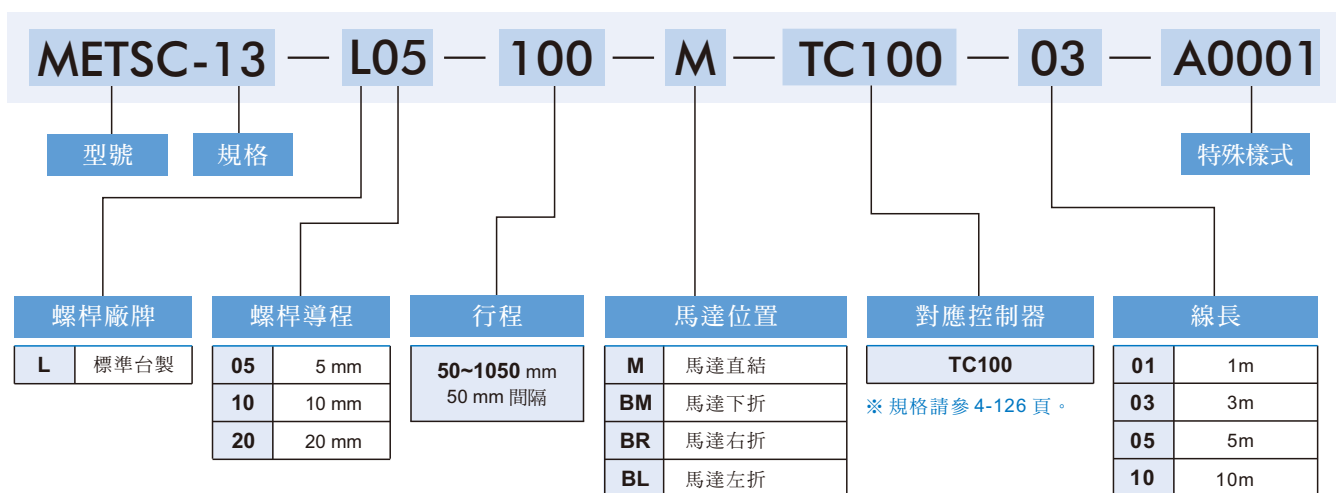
METSC-13 — L05 — 100 — M — TC100 — 03 — A0001

型號

規格

特殊樣式

螺桿廠牌

| L | 標準台製 |
|---|---|

螺桿導程

| 05 | 5 mm |
|---|---|
| 10 | 10 mm |
| 20 | 20 mm |

行程

50~1050 mm
50 mm 間隔

馬達位置

| M | 馬達直結 |
|---|---|
| BM | 馬達下折 |
| BR | 馬達右折 |
| BL | 馬達左折 |

對應控制器

TC100

※ 規格請參 4-126 頁。

線長

| 01 | 1m |
|---|---|
| 03 | 3m |
| 05 | 5m |
| 10 | 10m |